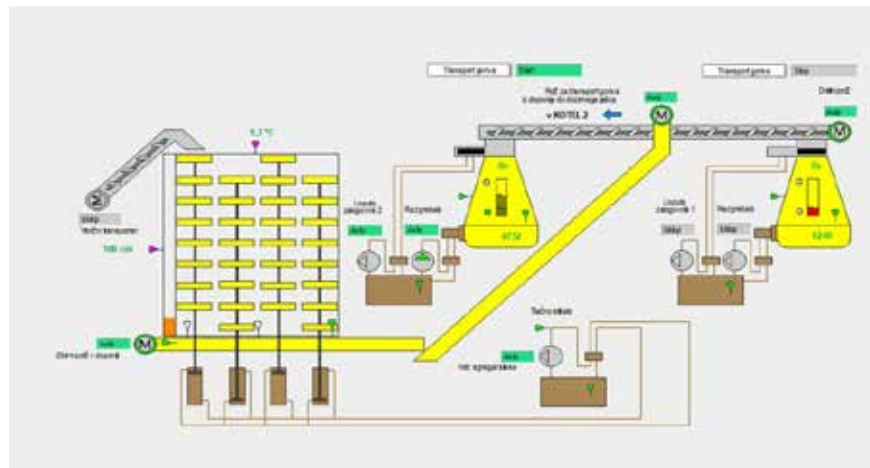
Transport goriva
Start
Transport goriva
Stop
Polž za transportiranje iz dozirnega do dozirnega polža
v KOTEL 2
Avto
Daljinsko
Avto
M
M
5,3 °C
M
Stop
Vodni transporter
100 cm
Lovilni zalogovnik 2
Recirkulacija
Avto
Avto
KOTEL
Lovilni zalogovnik 1
Recirkulacija
Stop
Stop
KOTEL
Tlačna postaja
Avto
Vod. za pripravo
Avto
M
Dolmenski + dozirni